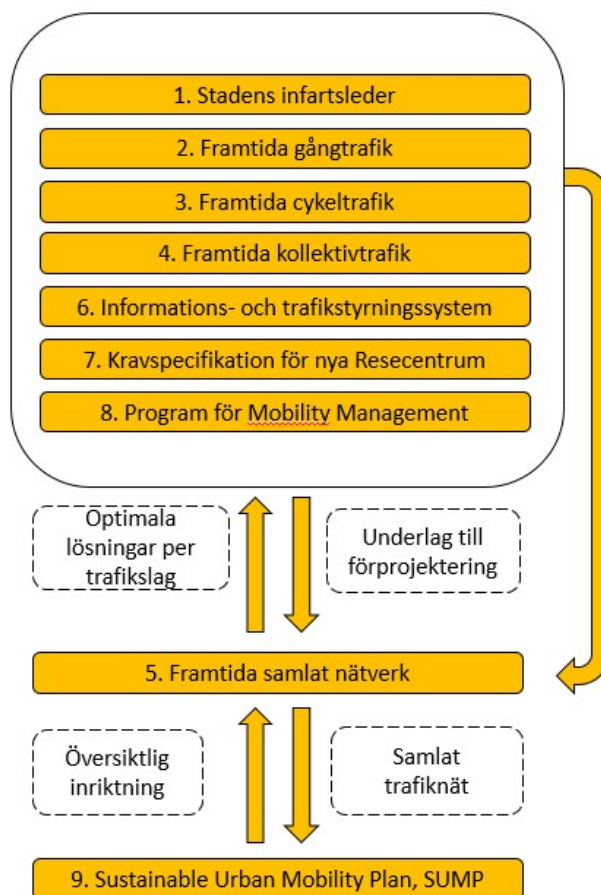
1. Stadens infartsleder

2. Framtida gångtrafik

3. Framtida cykeltrafik

4. Framtida kollektivtrafik

6. Informations- och trafikstyrningssystem

7. Kravspecifikation för nya Resecentrum

8. Program för Mobility Management

Optimala lösningar per trafikslag

Underlag till förprojektering

5. Framtida samlat nätverk

Översiktlig inriktning

Samlat trafiknät

9. Sustainable Urban Mobility Plan, SUMP